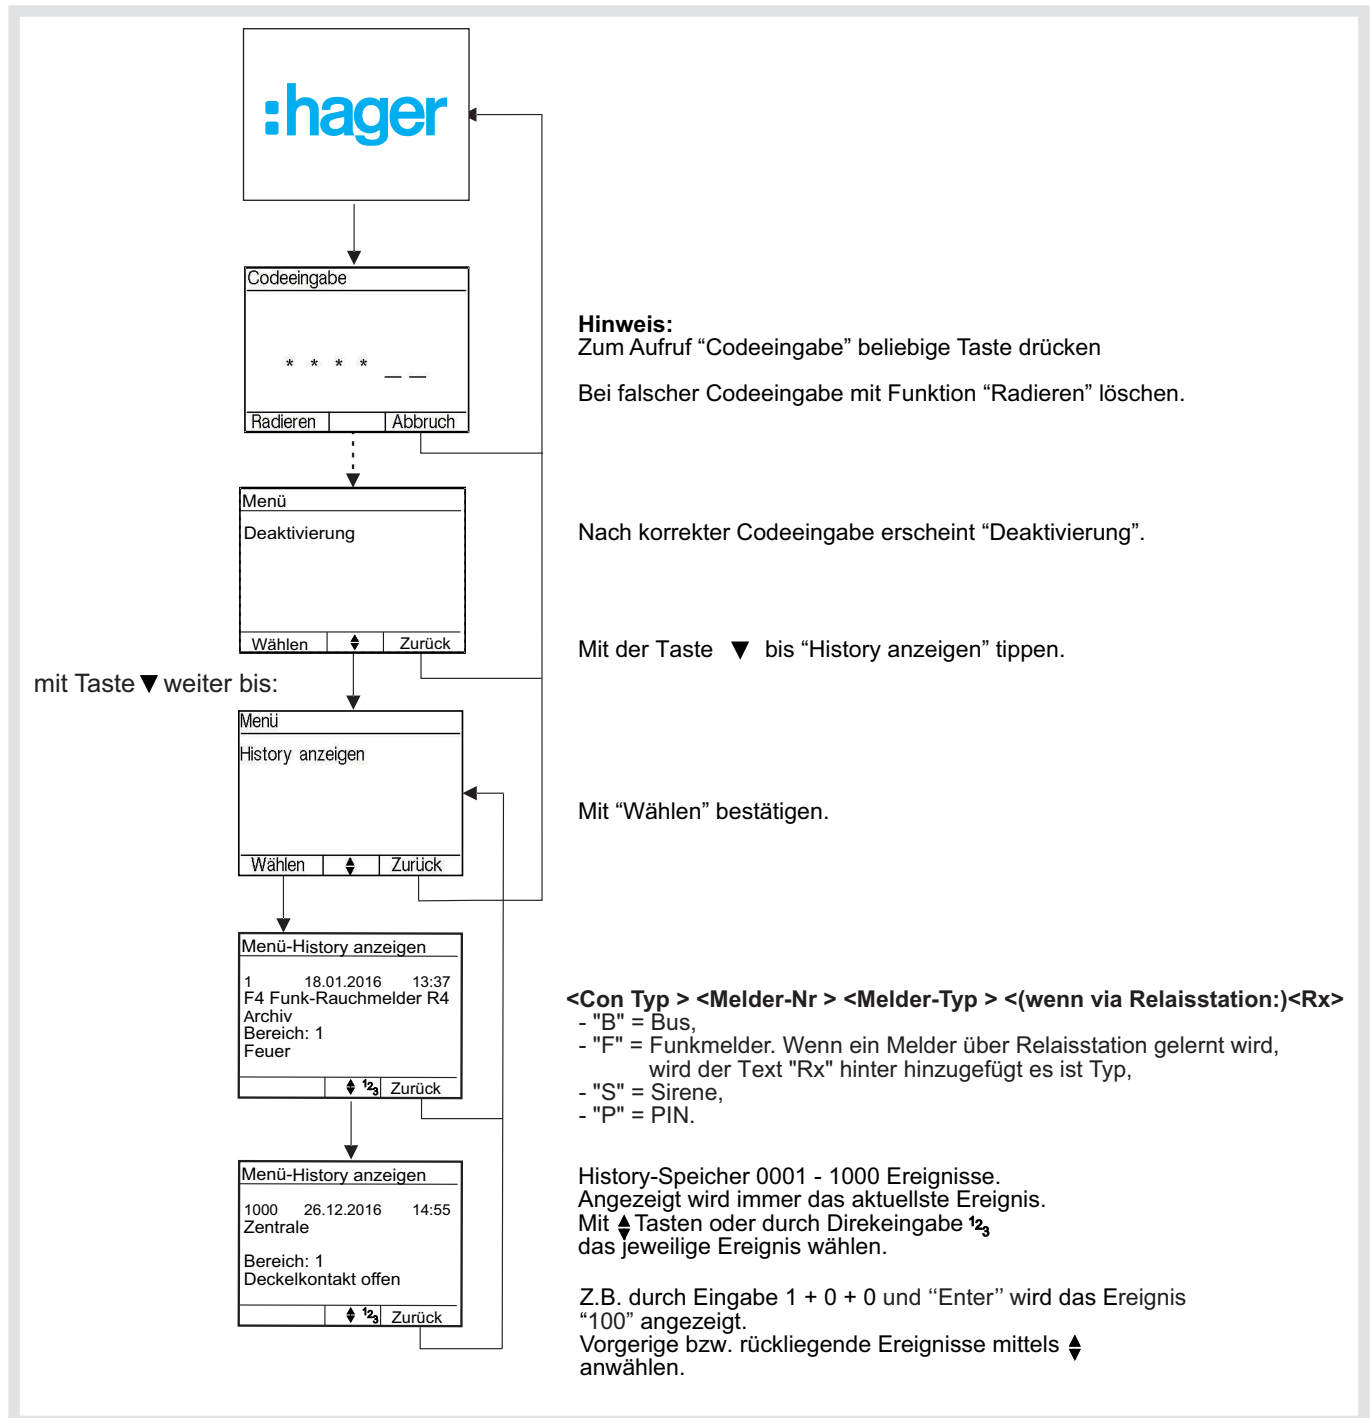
:hager

Codeeingabe

* * * * _ _

Radieren | Abbruch

Menü

Deaktivierung

Wählen ▲▼ Zurück

mit Taste ▼ weiter bis:

Menü

History anzeigen

Wählen ▲▼ Zurück

Menü-History anzeigen

1 18.01.2016 13:37
F4 Funk-Rauchmelder R4
Archiv
Bereich: 1
Feuer

▲▼ $^1 2_3$ Zurück

Menü-History anzeigen

1000 26.12.2016 14:55
Zentrale

Bereich: 1
Deckelkontakt offen

▲▼ $^1 2_3$ Zurück

**Hinweis:**
Zum Aufruf “Codeeingabe” beliebige Taste drücken

Bei falscher Codeeingabe mit Funktion “Radieren” löschen.

Nach korrekter Codeeingabe erscheint “Deaktivierung”.

Mit der Taste ▼ bis “History anzeigen” tippen.

Mit “Wählen” bestätigen.

**<Con Typ > <Melder-Nr > <Melder-Typ > <(wenn via Relaisstation:)<Rx>**
- "B" = Bus,
- "F" = Funkmelder. Wenn ein Melder über Relaisstation gelernt wird, wird der Text "Rx" hinter hinzugefügt es ist Typ,
- "S" = Sirene,
- "P" = PIN.

History-Speicher 0001 - 1000 Ereignisse.
Angezeigt wird immer das aktuellste Ereignis.
Mit ▲▼ Tasten oder durch Direkeingabe $^1 2_3$ das jeweilige Ereignis wählen.

Z.B. durch Eingabe 1 + 0 + 0 und “Enter” wird das Ereignis “100” angezeigt.
Vorgerige bzw. rückliegende Ereignisse mittels ▲▼ anwählen.